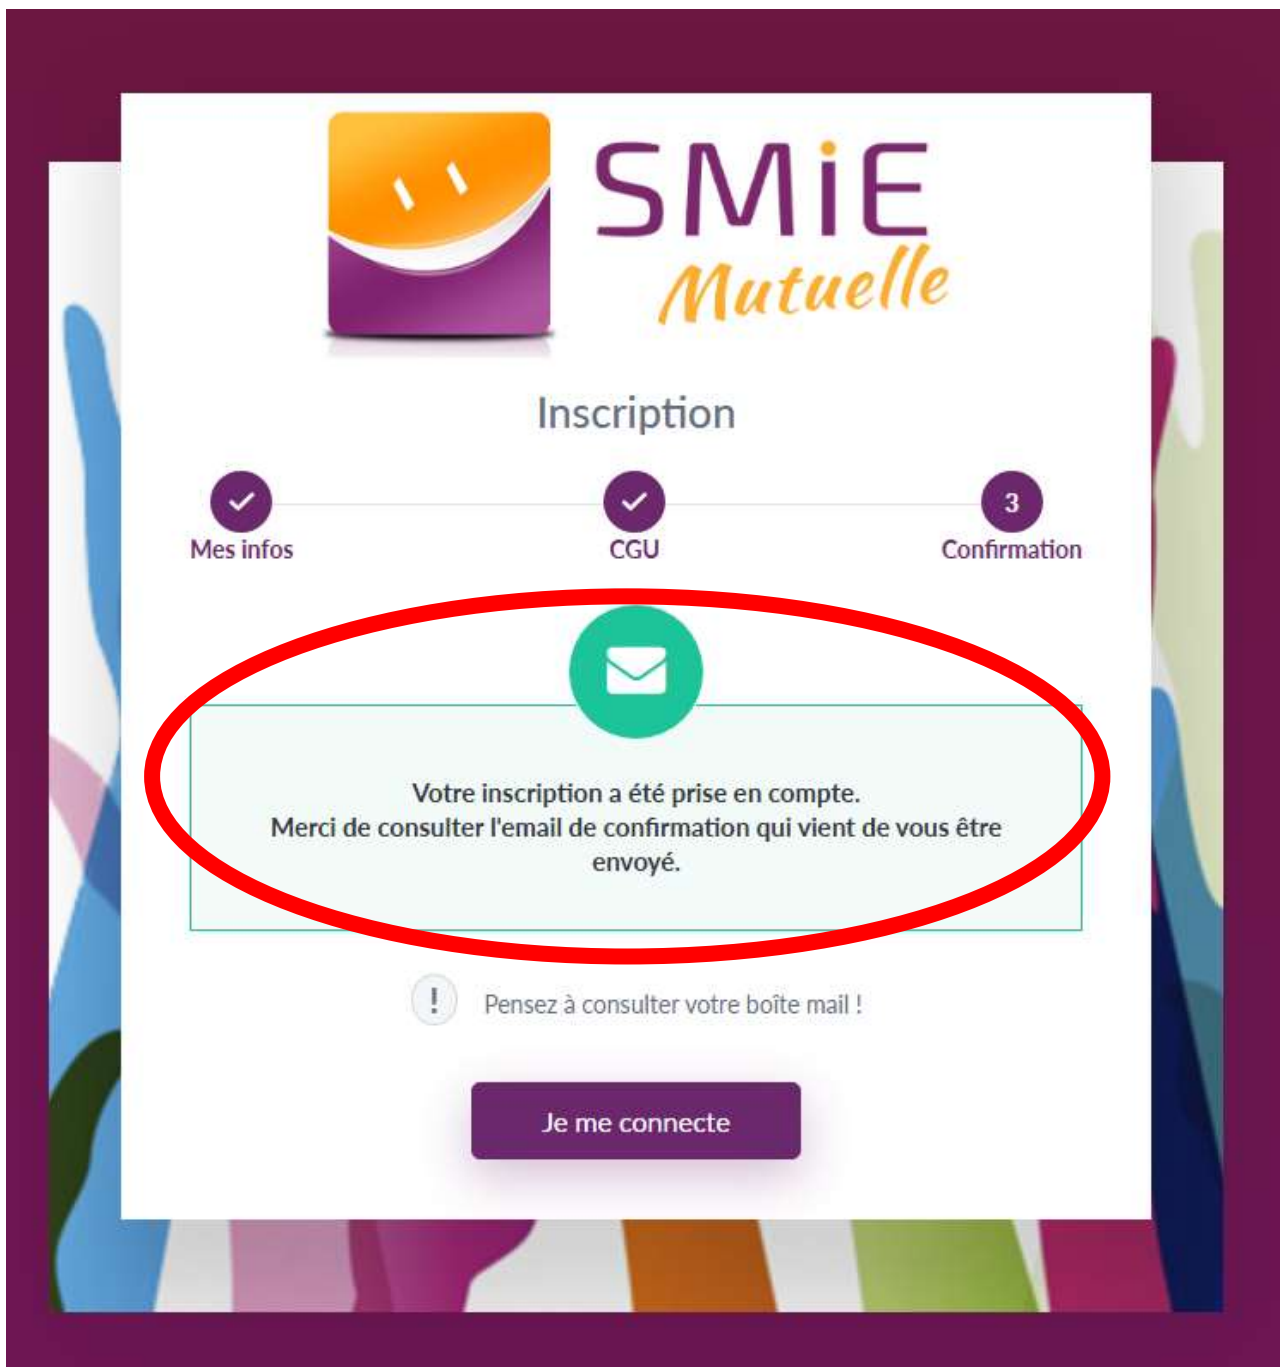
SMiE Mutuelle

Inscription

Mes infos

CGU

3
Confirmation

Votre inscription a été prise en compte.
Merci de consulter l'email de confirmation qui vient de vous être envoyé.

!
Pensez à consulter votre boîte mail !

Je me connecte